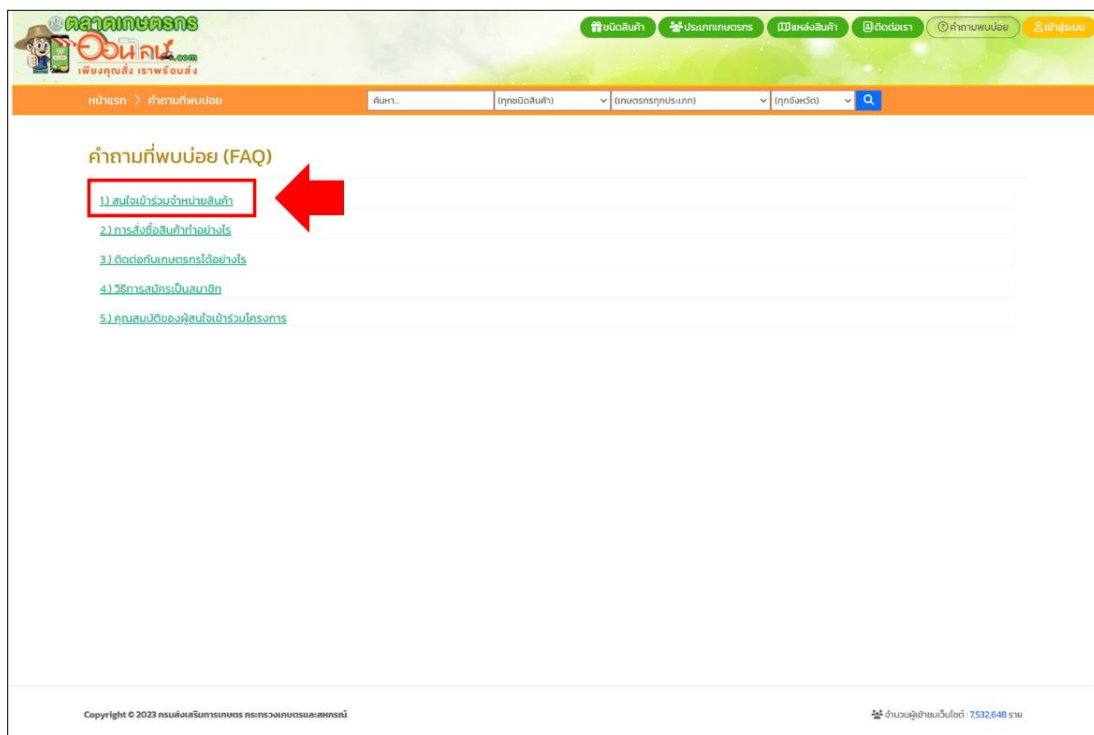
ตลาดเกษตรกร ออนไลน์.com
เพียงคุณสั่ง เราพร้อมส่ง

ชนิดสินค้า ประเภทเกษตรกร แหล่งสินค้า ติดต่อเรา คำถามพบบ่อย เข้าสู่ระบบ

หน้าแรก > คำถามที่พบบ่อย

ค้นหา.. (ทุกชนิดสินค้า) (เกษตรกรทุกประเภท) (ทุกจังหวัด)

คำถามที่พบบ่อย (FAQ)

1.) สนใจเข้าร่วมจำหน่ายสินค้า

2.) การสั่งซื้อสินค้าทำอย่างไร

3.) ติดต่อกับเกษตรกรได้อย่างไร

4.) วิธีการสมัครเป็นสมาชิก

5.) คุณสมบัติของผู้สนใจเข้าร่วมโครงการ

Copyright © 2023 กรมส่งเสริมการเกษตร กระทรวงเกษตรและสหกรณ์

จำนวนผู้เข้าชมเว็บไซต์ : 7,532,648 ราย